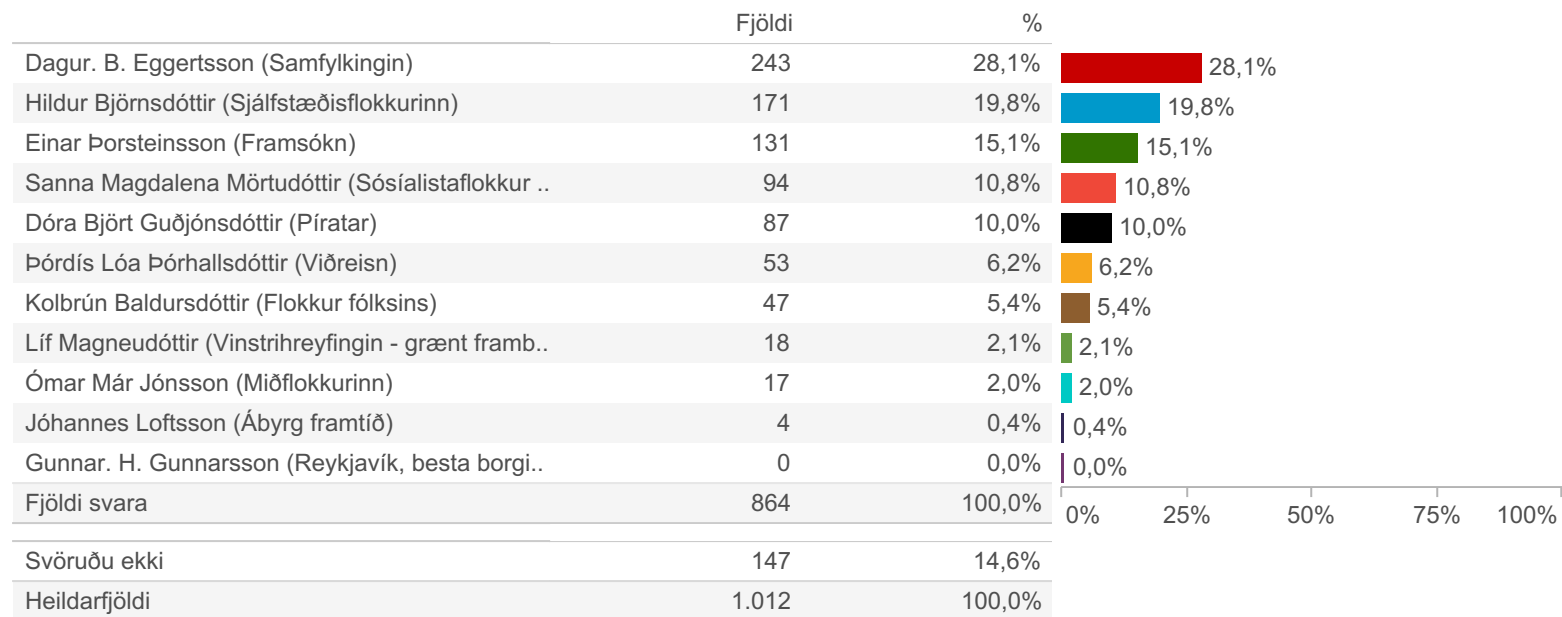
| | Fjöldi | % |
|---|---|---|
| Dagur. B. Eggertsson (Samfylkingin) | 243 | 28,1% |
| Hildur Björnsdóttir (Sjálfstæðisflokkurinn) | 171 | 19,8% |
| Einar Þorsteinsson (Framsókn) | 131 | 15,1% |
| Sanna Magdalena Mörtudóttir (Sósíalistaflokkur .. | 94 | 10,8% |
| Dóra Björt Guðjónsdóttir (Píratar) | 87 | 10,0% |
| Þórdís Lóa Þórhallsdóttir (Viðreisn) | 53 | 6,2% |
| Kolbrún Baldursdóttir (Flokkur fólksins) | 47 | 5,4% |
| Líf Magneudóttir (Vinstrihreyfingin - grænt framb.. | 18 | 2,1% |
| Ómar Már Jónsson (Miðflokkurinn) | 17 | 2,0% |
| Jóhannes Loftsson (Ábyrg framtíð) | 4 | 0,4% |
| Gunnar. H. Gunnarsson (Reykjavík, besta borgi.. | 0 | 0,0% |
| Fjöldi svara | 864 | 100,0% |
| Svöruðu ekki | 147 | 14,6% |
| Heildarfjöldi | 1.012 | 100,0% |

28,1%
19,8%
15,1%
10,8%
10,0%
6,2%
5,4%
2,1%
2,0%
0,4%
0,0%

0% 25% 50% 75% 100%